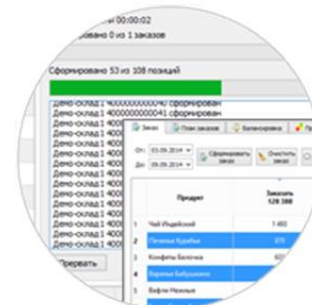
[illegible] 00:00:02
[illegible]вано 0 из 1 заказов

Сформировано 53 из 108 позиций

Демо-склад 1 4000000000040 сформирован
Демо-склад 1 4000000000041 сформирован
Демо-склад 1 4
Демо-склад 1 4
Демо-склад 1 4
Демо-склад 1 4
Демо-склад 1 4
Демо-склад 1 4
Демо-склад 1 4
Демо-склад 1 4
Демо-склад 1 4
Демо-склад 1 4

Прервать

Заказ | План заказов | Балансировка | Пр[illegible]

От: 03.09.2014 | Сформировать заказ | Очистить заказ
До: 09.09.2014

| | Продукт | Заказать 128 388 |
|---|---|---|
| 1 | Чай Индийский | 1 480 |
| 2 | Печенье Курабье | 870 |
| 3 | Конфеты Белочка | 3 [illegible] |
| 4 | Варенье Бабушкино | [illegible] |
| 5 | Вафли Нежные | |